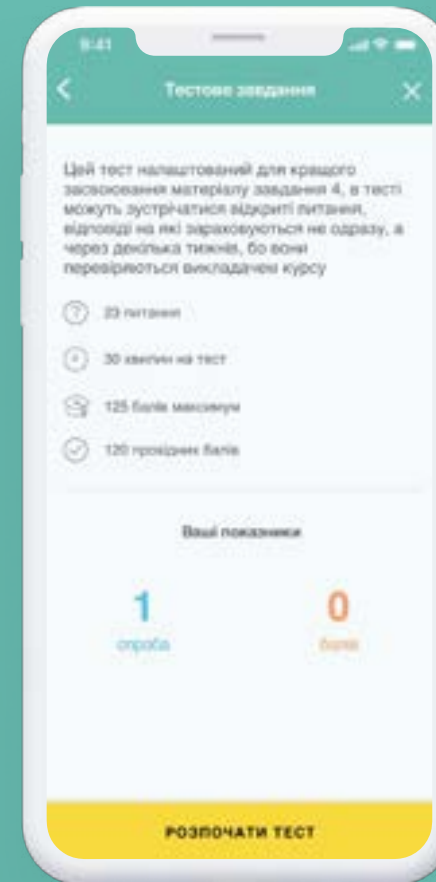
9:41

Тестове завдання

Цей тест налаштований для кращого засвоювання матеріалу завдання 4, в тесті можуть зустрічатися відкриті питання, відповіді на які зараховуються не одразу, а через декілька тижнів, бо вони перевіряються викладачем курсу

23 питання

30 хвилин на тест

125 балів максимум

120 прохідних балів

Ваші показники

1
спроба

0
балів

РОЗПОЧАТИ ТЕСТ